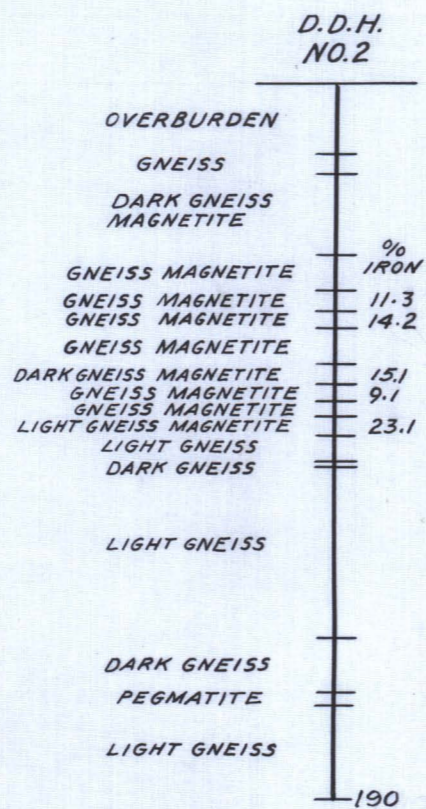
D.D.H.
NO.2

OVERBURDEN

GNEISS

DARK GNEISS
MAGNETITE

% IRON

GNEISS MAGNETITE

GNEISS MAGNETITE 11.3

GNEISS MAGNETITE 14.2

GNEISS MAGNETITE

DARK GNEISS MAGNETITE 15.1

GNEISS MAGNETITE 9.1

GNEISS MAGNETITE

LIGHT GNEISS MAGNETITE 23.1

LIGHT GNEISS

DARK GNEISS

LIGHT GNEISS

DARK GNEISS

PEGMATITE

LIGHT GNEISS

190